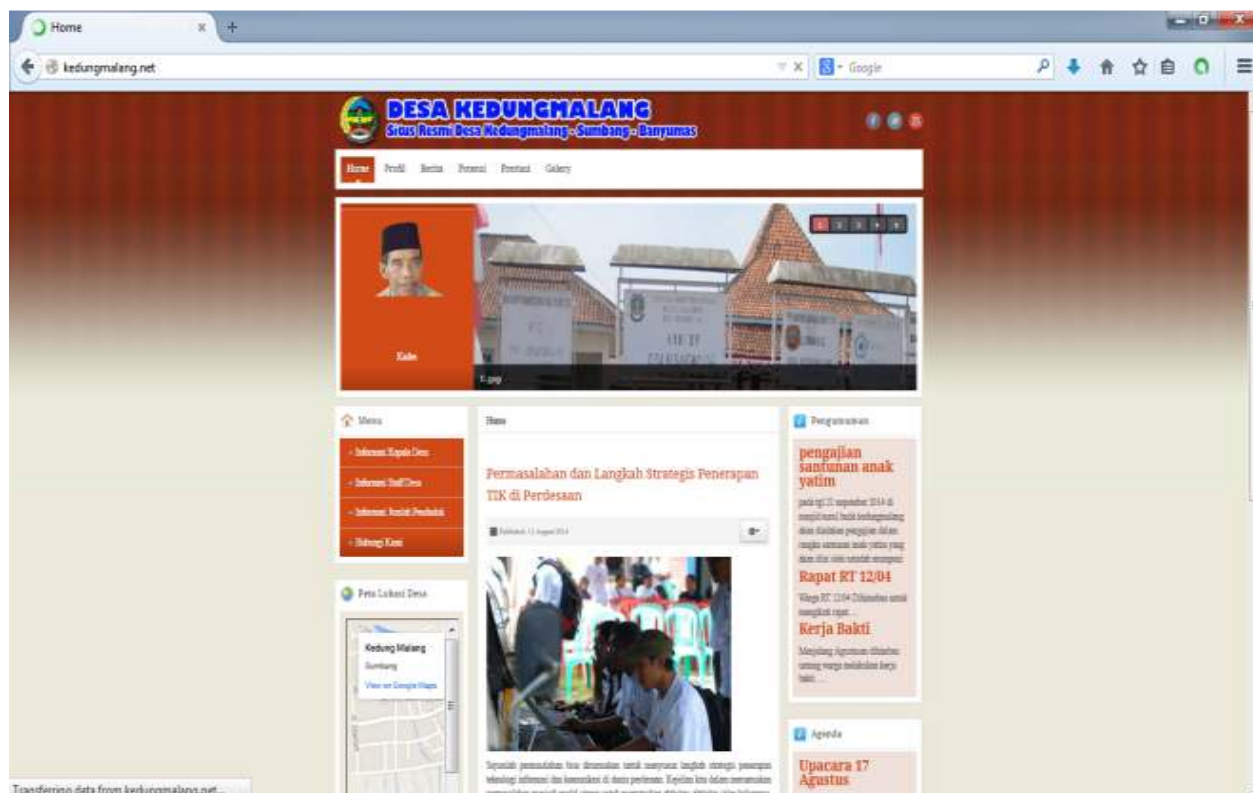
Home

kedungmalang.net

Google

DESA KEDUNGMALANG
Situs Resmi Desa Kedungmalang - Sumbang - Banyumas

Home Profil Berita Potensi Prestasi Galery

Kades

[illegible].jpg

Menu

Informasi Kepala Desa

Informasi Staff Desa

Informasi Jumlah Penduduk

Hubungi Kami

Peta Lokasi Desa

Kedung Malang
Sumbang
View on Google Maps

Home

Permasalahan dan Langkah Strategis Penerapan TIK di Perdesaan

Published: 11 August 2014

Sejumlah permasalahan bisa ditemukan untuk menyusun langkah strategis penerapan teknologi informasi dan komunikasi di desa perdesaan. Kajian kita dalam menentukan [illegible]

Pengumuman

pengajian santunan anak yatim

pada tgl 21 september 2014 di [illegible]

Rapat RT 12/04

Warga RT 12/04 Diharapkan untuk mengikuti rapat ...

Kerja Bakti

Menjelang Agustusan diharapkan tentang warga melakukan kerja bakti ...

Agenda

Upacara 17 Agustus

Transferring data from kedungmalang.net...